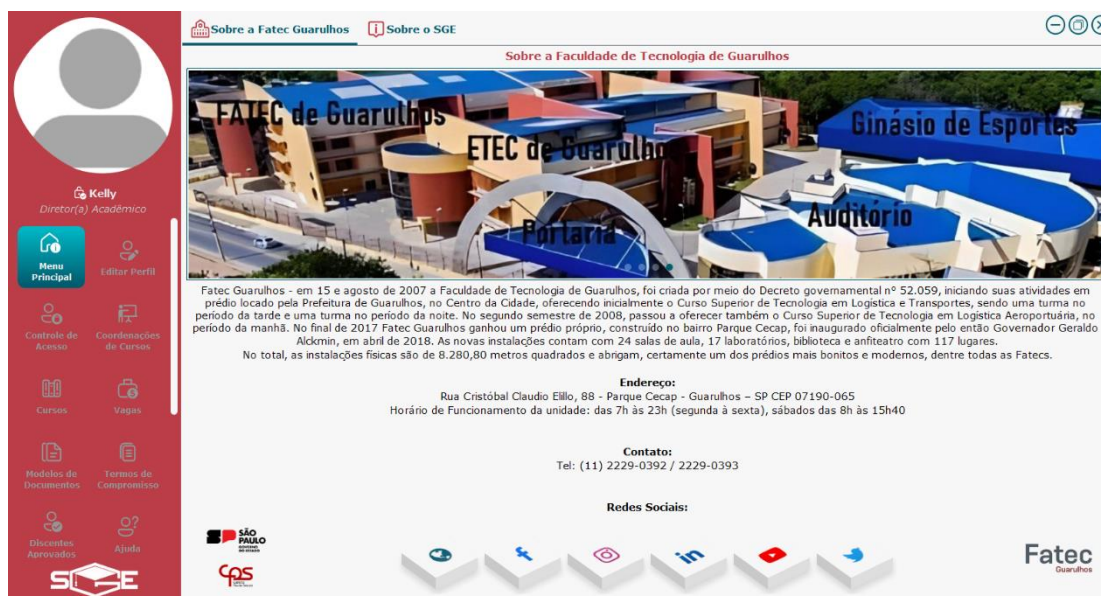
Kelly
Diretor(a) Acadêmico

Menu Principal
Editor Perfil
Controle de Acesso
Coordenações de Cursos
Cursos
Vagas
Modelos de Documentos
Termos de Compromisso
Discentes Aprovados
Ajuda

SGE

Sobre a Fatec Guarulhos
Sobre o SGE

Sobre a Faculdade de Tecnologia de Guarulhos

FATEC de Guarulhos
ETEC de Guarulhos
Ginásio de Esportes
Portaria
Auditório

Fatec Guarulhos - em 15 e agosto de 2007 a Faculdade de Tecnologia de Guarulhos, foi criada por meio do Decreto governamental nº 52.059, iniciando suas atividades em prédio locado pela Prefeitura de Guarulhos, no Centro da Cidade, oferecendo inicialmente o Curso Superior de Tecnologia em Logística e Transportes, sendo uma turma no período da tarde e uma turma no período da noite. No segundo semestre de 2008, passou a oferecer também o Curso Superior de Tecnologia em Logística Aeroportuária, no período da manhã. No final de 2017 Fatec Guarulhos ganhou um prédio próprio, construído no bairro Parque Cecap, foi inaugurado oficialmente pelo então Governador Geraldo Alckmin, em abril de 2018. As novas instalações contam com 24 salas de aula, 17 laboratórios, biblioteca e anfiteatro com 117 lugares.
No total, as instalações físicas são de 8.280,80 metros quadrados e abrigam, certamente um dos prédios mais bonitos e modernos, dentre todas as Fatecs.

Endereço:
Rua Cristóbal Claudio Elillo, 88 - Parque Cecap - Guarulhos – SP CEP 07190-065
Horário de Funcionamento da unidade: das 7h às 23h (segunda à sexta), sábados das 8h às 15h40

Contato:
Tel: (11) 2229-0392 / 2229-0393

Redes Sociais:

SP SÃO PAULO GOVERNO DO ESTADO
Cps

Fatec
Guarulhos